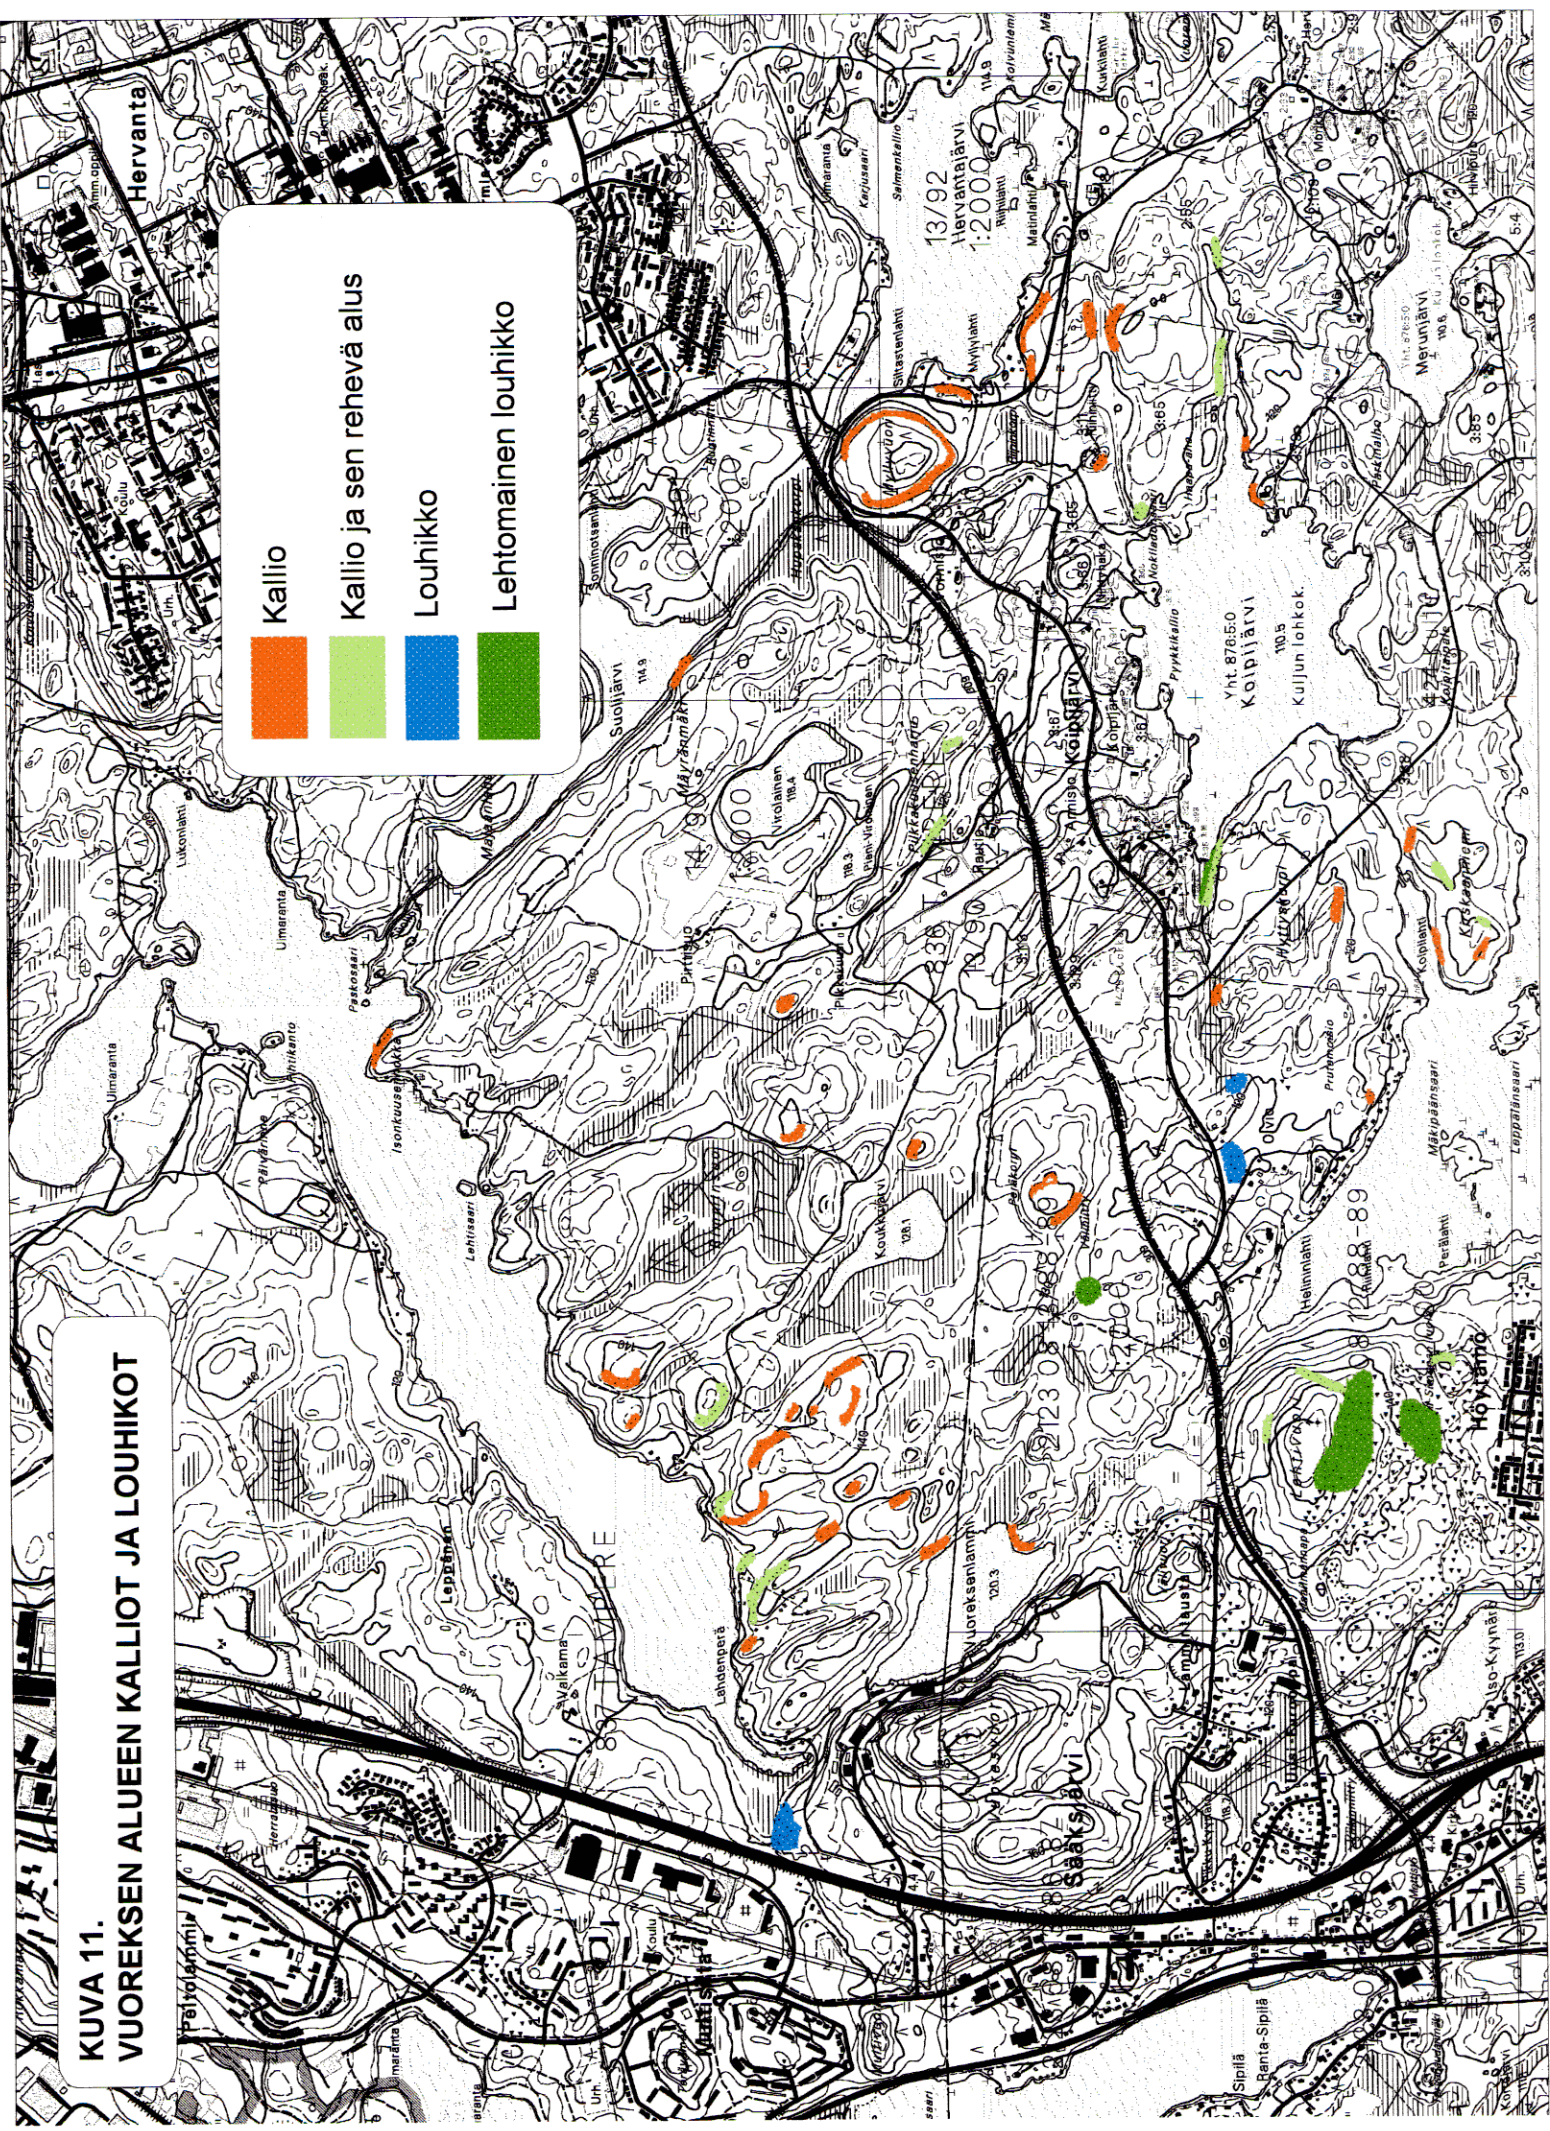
KUVA 11.
VUOREKSEN ALUEEN KALLIOT JA LOUHIKOT

Kallio
Kallio ja sen rehevä alus
Louhikko
Lehtomainen louhikko

Hervanta
Suolijärvi
Hervantajärvi
Koipijärvi
Saarikallio
Särkijärvi
Vuoreksenlammi
Höytämö
Leppäsaari
Isokuusenlahti
Lahdenperä
Ketunlampi
Helminlahti
Mäkipäänsaari
Ruskontaipale
Viinikanlahti
Seppäläntalo
Sipilä
Santa-Sipilä
Keskiantila
Kankaala
Suolijärvi
Kuljun lohkok.
Yht. 87650